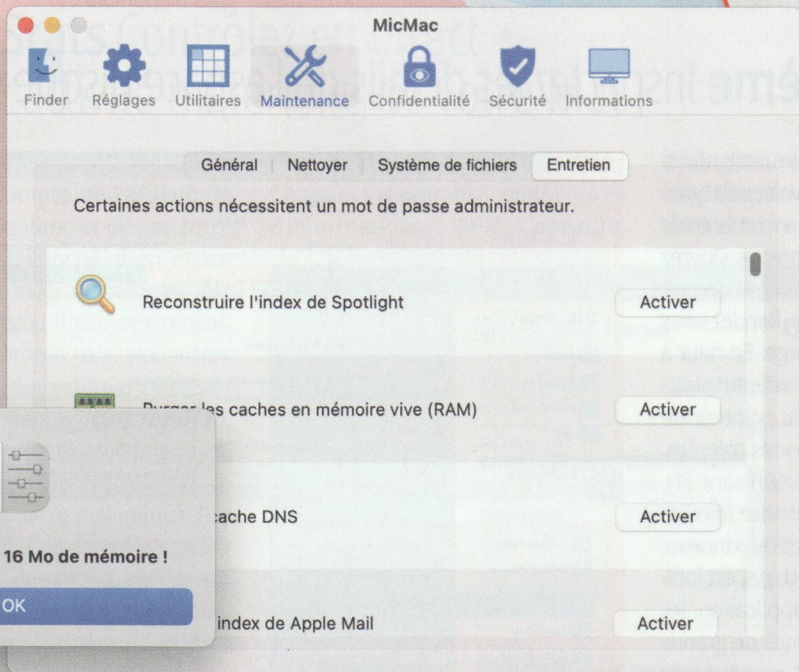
MicMac

Finder Réglages Utilitaires Maintenance Confidentialité Sécurité Informations

Général Nettoyer Système de fichiers Entretien

Certaines actions nécessitent un mot de passe administrateur.

Reconstruire l'index de Spotlight Activer

Purger les caches en mémoire vive (RAM) Activer

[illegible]cache DNS Activer

16 Mo de mémoire !

OK

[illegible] index de Apple Mail Activer